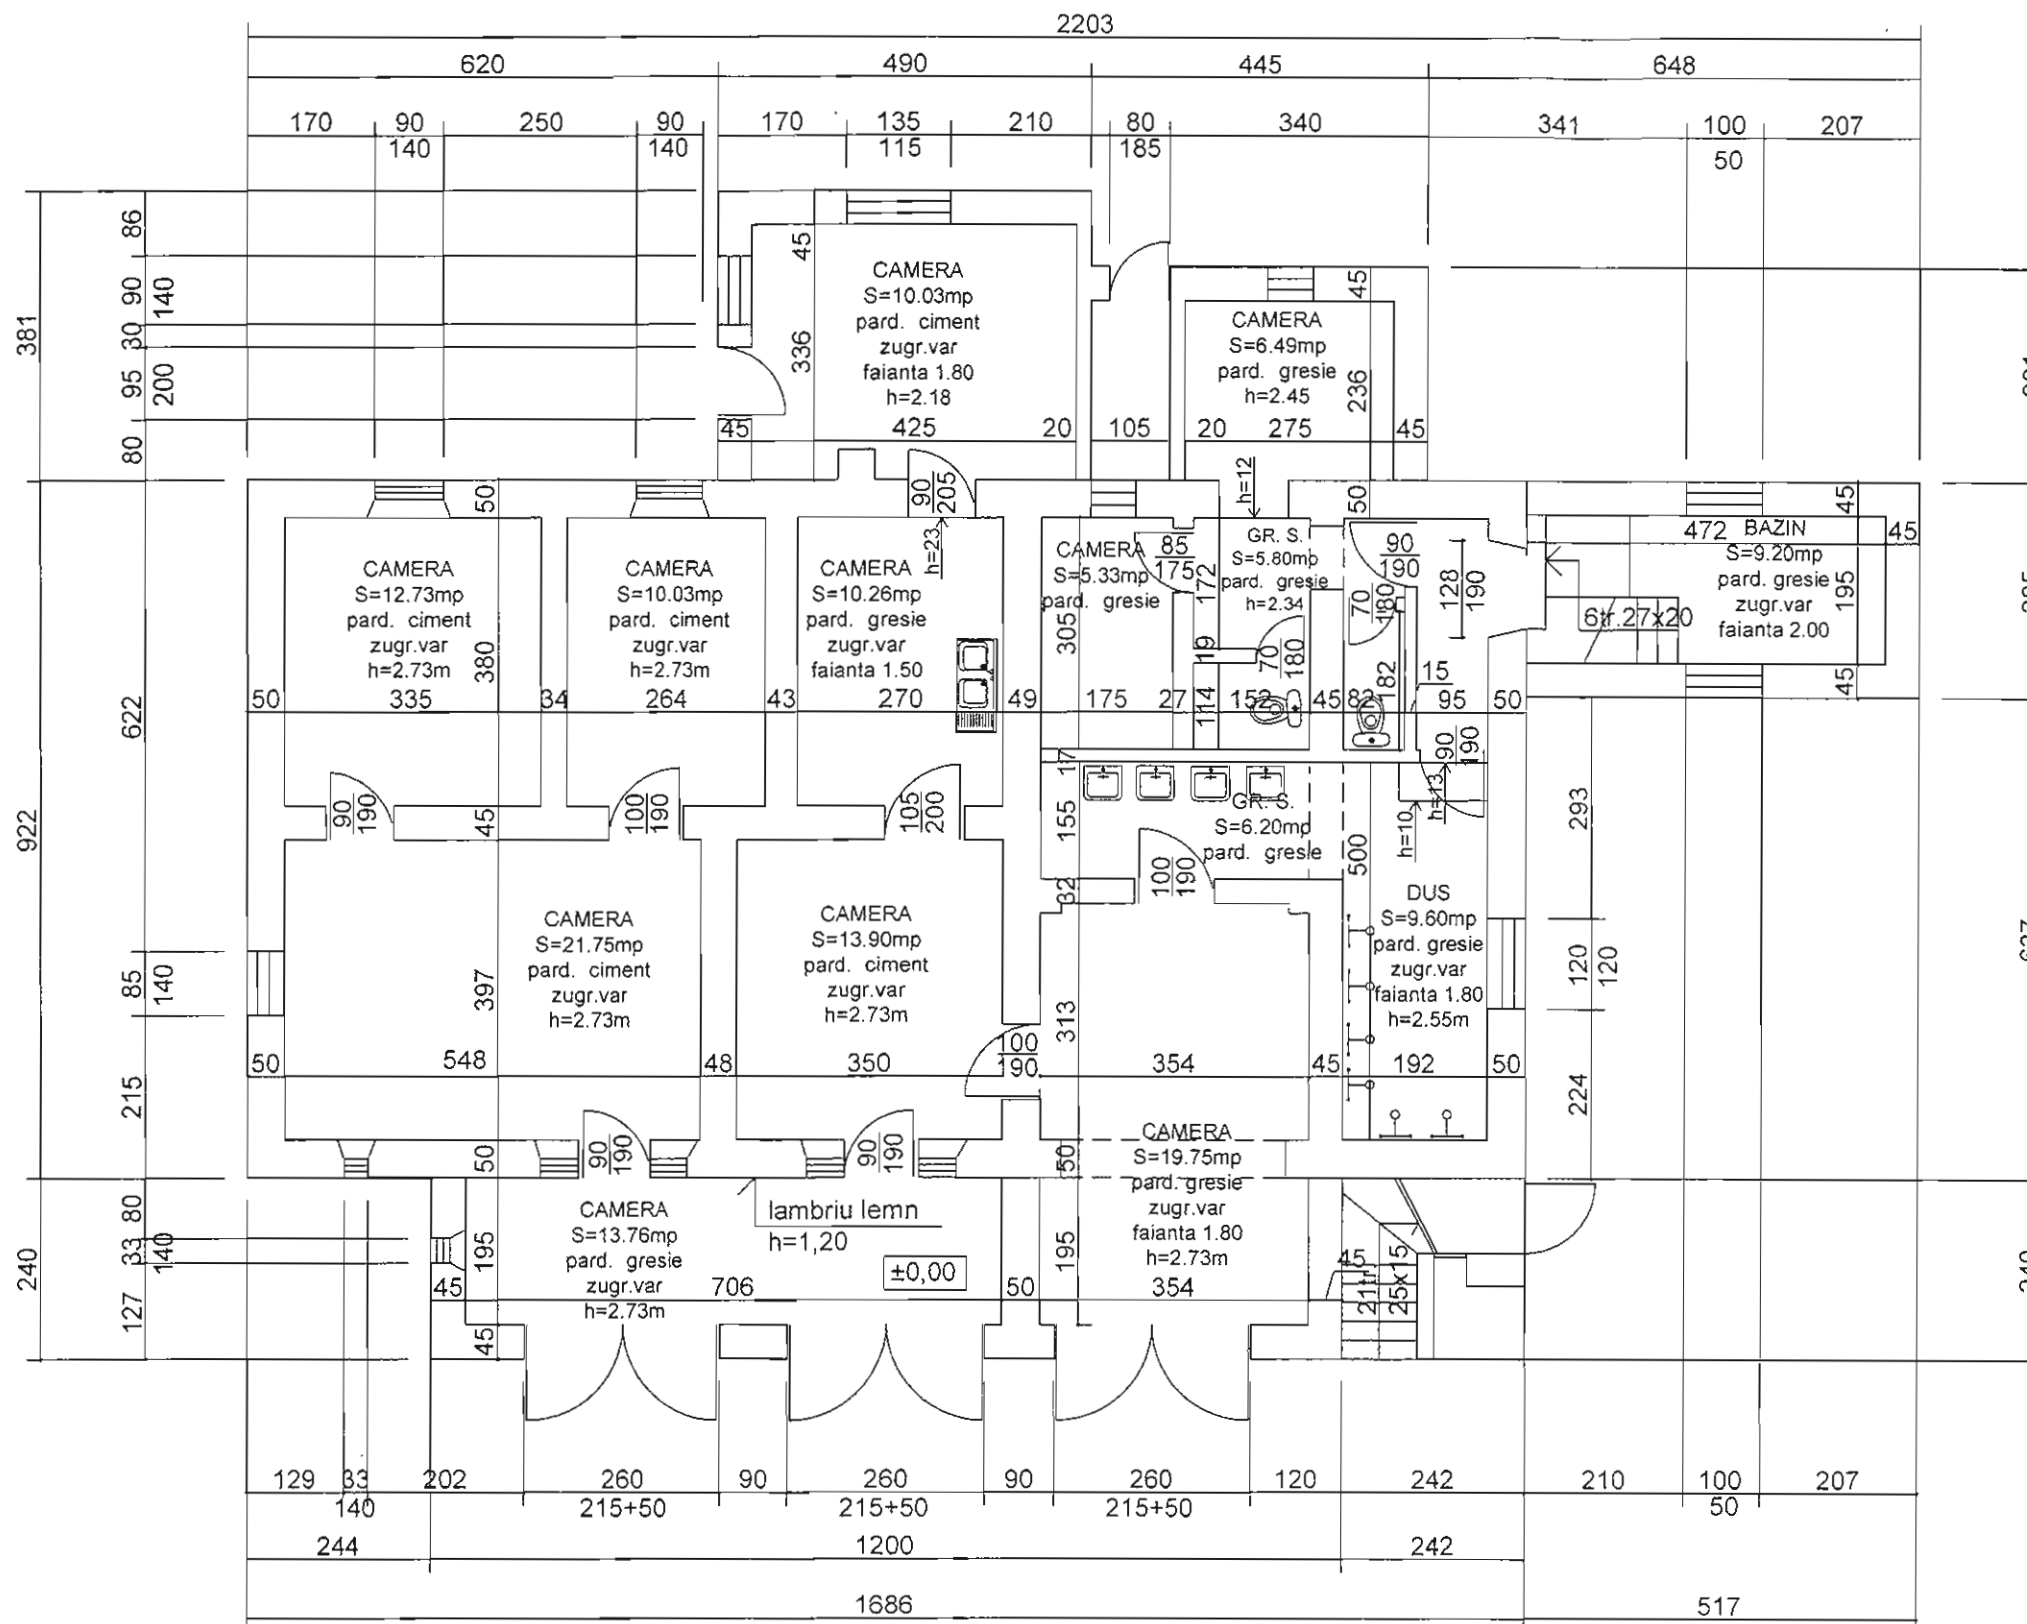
2203

620 490 445 648

170 90/140 250 90/140 170 135/115 210 80/185 340 341 100/50 207

381 86 90 140 30 95 200 80

CAMERA
S=10.03mp
pard. ciment
zugr.var
faianta 1.80
h=2.18

45 336 45 425 20 105

CAMERA
S=6.49mp
pard. gresie
h=2.45

45 236 20 275 45

922 622

CAMERA
S=12.73mp
pard. ciment
zugr.var
h=2.73m

50 335 380 34

CAMERA
S=10.03mp
pard. ciment
zugr.var
h=2.73m

264 43 50

CAMERA
S=10.26mp
pard. gresie
zugr.var
faianta 1.50

270 49 h=23 90/205

CAMERA
S=5.33mp
pard. gresie

85/175 305 175 27

GR. S.
S=5.80mp
pard. gresie
h=2.34

h=12 172 19 114 70/180 152 45 50

90/190 70/180 82 182 15 95 50 128/190 45

472 BAZIN
S=9.20mp
pard. gresie
zugr.var
faianta 2.00

45 195 45 6tr.27x20

90/190 45 100/190 105/200

17 155 GR. S.
S=6.20mp
pard. gresie

100/190 90/190 h=13 h=10 500 32

DUS
S=9.60mp
pard. gresie
zugr.var
faianta 1.80
h=2.55m

293 120 120 224

85 140 215

CAMERA
S=21.75mp
pard. ciment
zugr.var
h=2.73m

50 397 548 48

CAMERA
S=13.90mp
pard. ciment
zugr.var
h=2.73m

350 100/190 313 354 45 192 50

50 90/190 90/190 50

CAMERA
S=19.75mp
pard. gresie
zugr.var
faianta 1.80
h=2.73m

195 354

240 80 33 140 127

CAMERA
S=13.76mp
pard. gresie
zugr.var
h=2.73m

45 195 706 45 lambriu lemn
h=1,20
±0,00 50

45 21 25x15

129 33 140 202 260 215+50 90 260 215+50 90 260 215+50 120 242 210 100/50 207

244 1200 242

1686 517